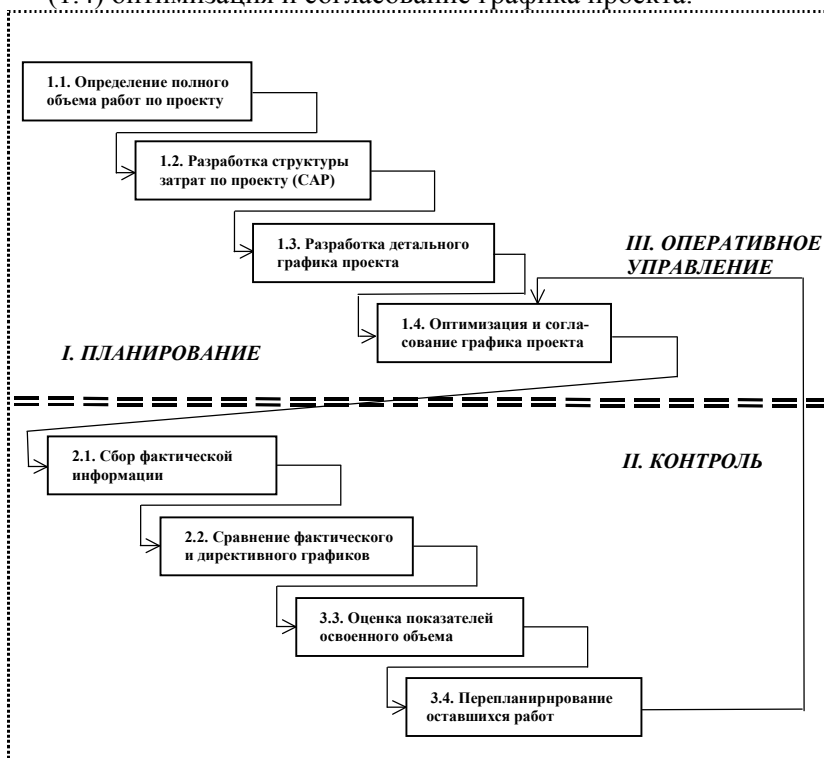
(1.4) оптимизация и согласование графика проекта.

1.1. Определение полного объема работ по проекту

1.2. Разработка структуры затрат по проекту (САР)

1.3. Разработка детального графика проекта

III. ОПЕРАТИВНОЕ УПРАВЛЕНИЕ

1.4. Оптимизация и согласование графика проекта

I. ПЛАНИРОВАНИЕ

2.1. Сбор фактической информации

II. КОНТРОЛЬ

2.2. Сравнение фактического и директивного графиков

3.3. Оценка показателей освоенного объема

3.4. Перепланирование оставшихся работ